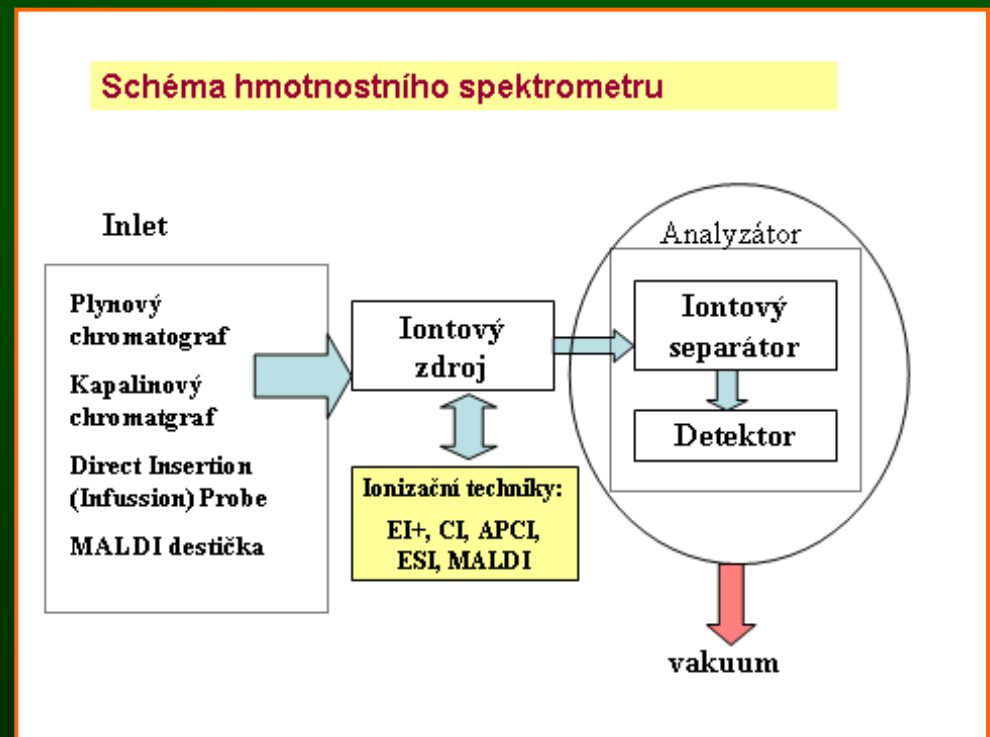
Schéma hmotnostního spektrometru

Inlet

Plynový chromatograf

Kapalinový chromatgraf

Direct Insertion (Infussion) Probe

MALDI destička

Iontový zdroj

Ionizační techniky:

EI+, CI, APCI, ESI, MALDI

Analyzátor

Iontový separátor

Detektor

vakuum